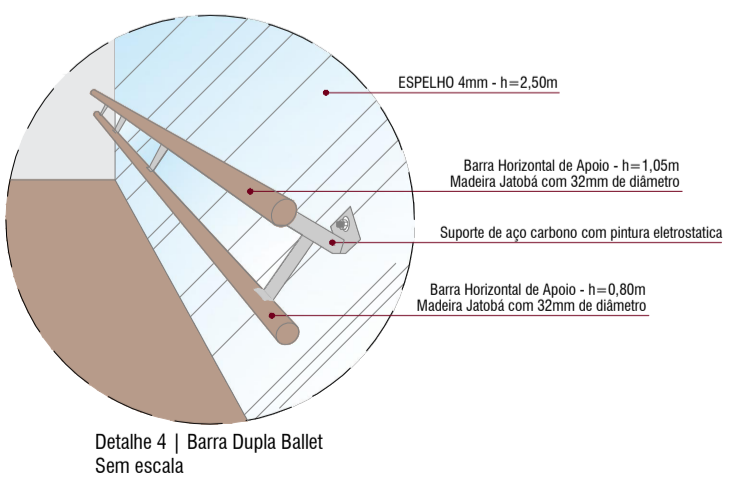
ESPELHO 4mm - h=2,50m

Barra Horizontal de Apoio - h=1,05m
Madeira Jatobá com 32mm de diâmetro

Suporte de aço carbono com pintura eletrostatica

Barra Horizontal de Apoio - h=0,80m
Madeira Jatobá com 32mm de diâmetro

Detalhe 4 | Barra Dupla Ballet
Sem escala